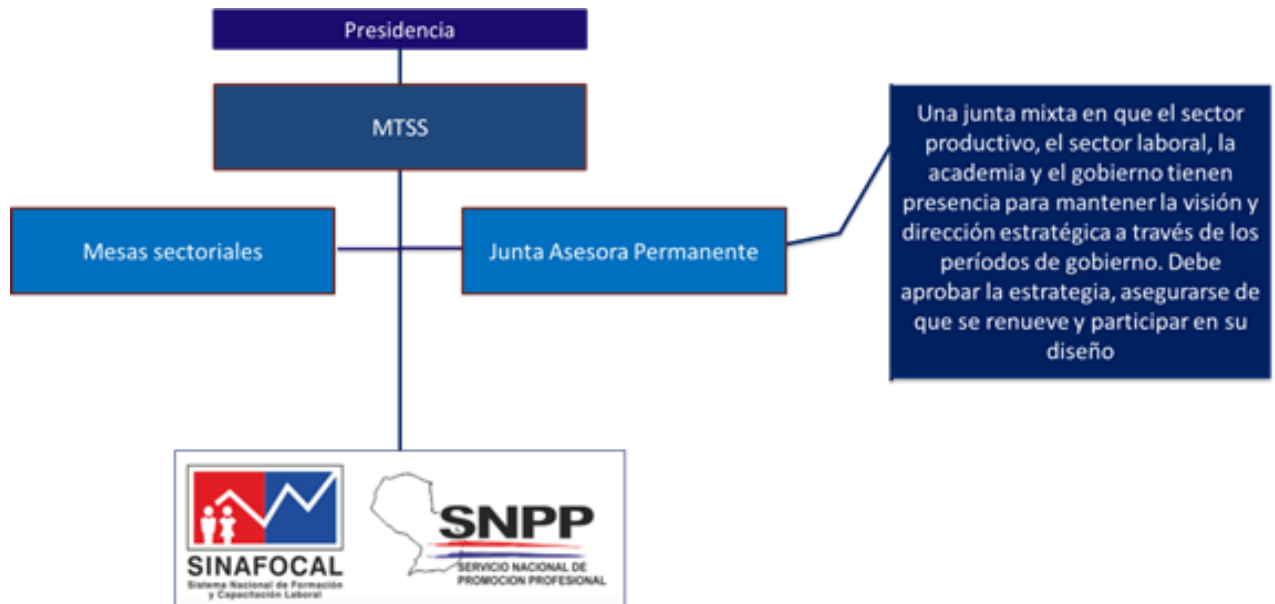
Presidencia

MTSS

Mesas sectoriales

Junta Asesora Permanente

Una junta mixta en que el sector productivo, el sector laboral, la academia y el gobierno tienen presencia para mantener la visión y dirección estratégica a través de los períodos de gobierno. Debe aprobar la estrategia, asegurarse de que se renueve y participar en su diseño

SINAFOCAL
Sistema Nacional de Formación y Capacitación Laboral

SNPP
SERVICIO NACIONAL DE PROMOCION PROFESIONAL